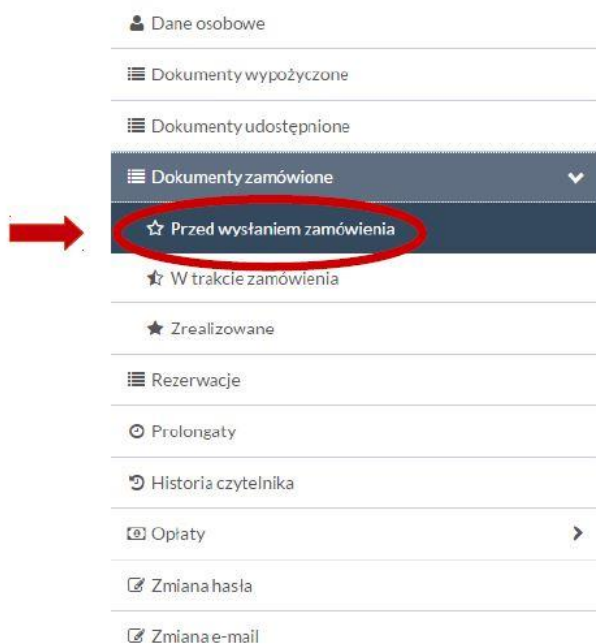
Dane osobowe

Dokumenty wypożyczone

Dokumenty udostępnione

Dokumenty zamówione

Przed wysłaniem zamówienia

W trakcie zamówienia

Zrealizowane

Rezerwacje

Prolongaty

Historia czytelnika

Opłaty

Zmiana hasła

Zmiana e-mail